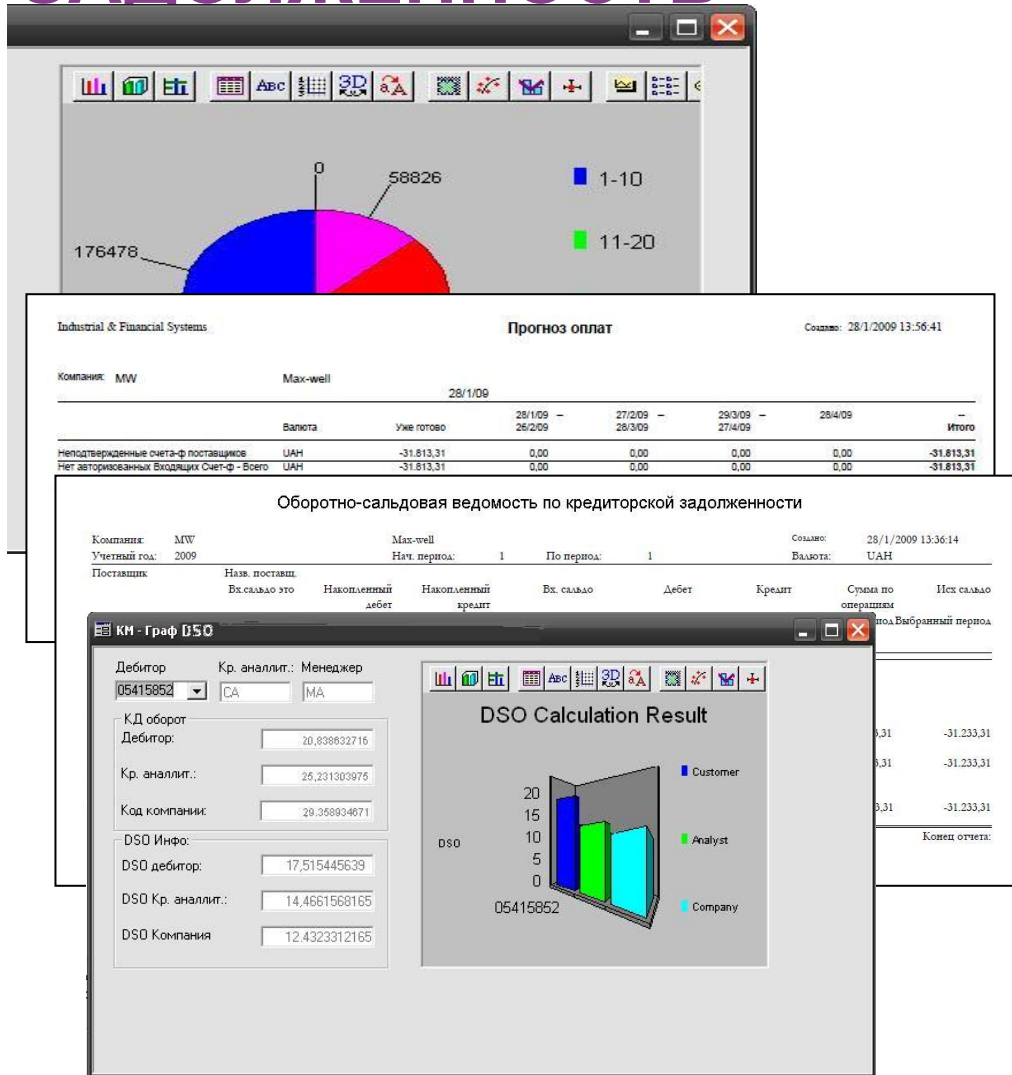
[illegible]

0
58826
176478
1-10
11-20

Industrial & Financial Systems
Прогноз оплат
Создано: 28/1/2009 13:56:41

Компания: MW
Max-well
28/1/09

| Валюта | Уже готово | 28/1/09 – 26/2/09 | 27/2/09 – 28/3/09 | 29/3/09 – 27/4/09 | 28/4/09 | – Итого |
|---|---|---|---|---|---|---|
| Неподтвержденные счета-ф поставщиков UAH | -31.813,31 | 0,00 | 0,00 | 0,00 | 0,00 | -31.813,31 |
| Нет авторизованных Входящих Счет-ф - Всего UAH | -31.813,31 | 0,00 | 0,00 | 0,00 | 0,00 | -31.813,31 |

Оборотно-сальдовая ведомость по кредиторской задолженности

Компания: MW
Учетный год: 2009
Max-well
Нач. период: 1
По период: 1
Создано: 28/1/2009 13:36:14
Валюта: UAH

Поставщик
Назв. поставщ.
Вх.сальдо это
Накопленный дебет
Накопленный кредит
Вх. сальдо
Дебет
Кредит
Сумма по операциям
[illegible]период Выбранный период
Исх сальдо

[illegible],31 -31.233,31
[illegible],31 -31.233,31
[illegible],31 -31.233,31
Конец отчета:

КМ - Граф DSO
Дебитор
Кр. аналлит.:
Менеджер
05415852
CA
MA
КД оборот
Дебитор:
20,838632716
Кр. аналлит.:
25,231303975
Код компании:
29,358934671
DSO Инфо:
DSO дебитор:
17,515445639
DSO Кр. аналлит.:
14,4661568165
DSO Компания
12,4323312165

DSO Calculation Result
DSO
20
15
10
5
0
05415852
Customer
Analyst
Company